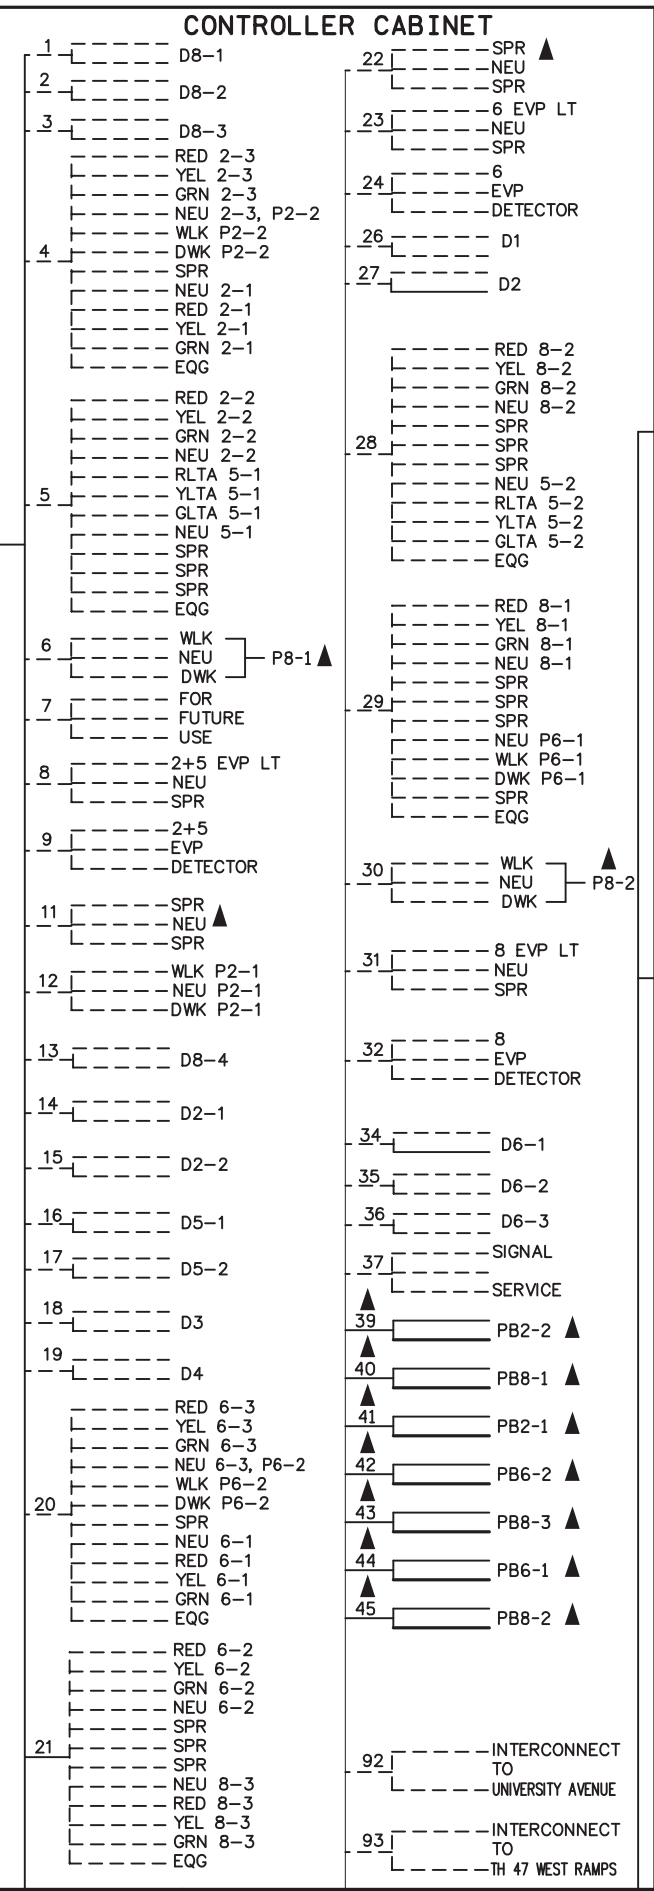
CONTROLLER CABINET

1 D8–1
2 D8–2
3 D8–3
4 RED 2–3
YEL 2–3
GRN 2–3
NEU 2–3, P2–2
WLK P2–2
DWK P2–2
SPR
NEU 2–1
RED 2–1
YEL 2–1
GRN 2–1
EQG
5 RED 2–2
YEL 2–2
GRN 2–2
NEU 2–2
RLTA 5–1
YLTA 5–1
GLTA 5–1
NEU 5–1
SPR
SPR
SPR
EQG
6 WLK
NEU
DWK
P8–1
7 FOR
FUTURE
USE
8 2+5 EVP LT
NEU
SPR
9 2+5
EVP
DETECTOR
11 SPR
NEU
SPR
12 WLK P2–1
NEU P2–1
DWK P2–1
13 D8–4
14 D2–1
15 D2–2
16 D5–1
17 D5–2
18 D3
19 D4
20 RED 6–3
YEL 6–3
GRN 6–3
NEU 6–3, P6–2
WLK P6–2
DWK P6–2
SPR
NEU 6–1
RED 6–1
YEL 6–1
GRN 6–1
EQG
21 RED 6–2
YEL 6–2
GRN 6–2
NEU 6–2
SPR
SPR
SPR
NEU 8–3
RED 8–3
YEL 8–3
GRN 8–3
EQG

22 SPR
NEU
SPR
23 6 EVP LT
NEU
SPR
24 6
EVP
DETECTOR
26 D1
27 D2
28 RED 8–2
YEL 8–2
GRN 8–2
NEU 8–2
SPR
SPR
SPR
NEU 5–2
RLTA 5–2
YLTA 5–2
GLTA 5–2
EQG
29 RED 8–1
YEL 8–1
GRN 8–1
NEU 8–1
SPR
SPR
SPR
NEU P6–1
WLK P6–1
DWK P6–1
SPR
EQG
30 WLK
NEU
DWK
P8–2
31 8 EVP LT
NEU
SPR
32 8
EVP
DETECTOR
34 D6–1
35 D6–2
36 D6–3
37 SIGNAL
SERVICE
39 PB2–2
40 PB8–1
41 PB2–1
42 PB6–2
43 PB8–3
44 PB6–1
45 PB8–2
92 INTERCONNECT
TO
UNIVERSITY AVENUE
93 INTERCONNECT
TO
TH 47 WEST RAMPS